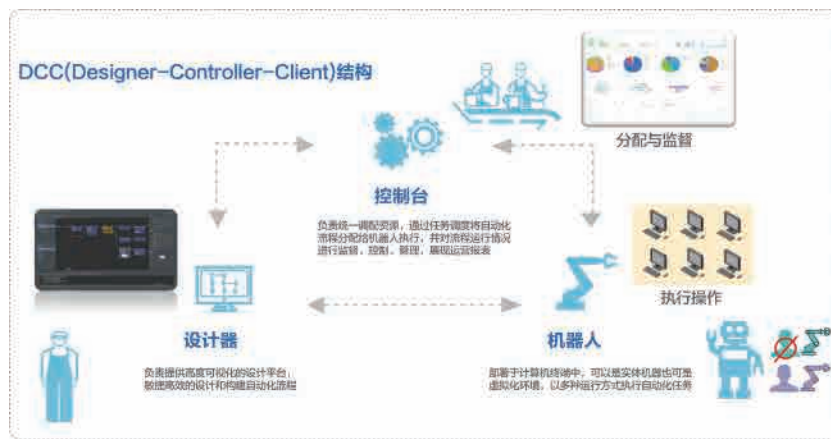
DCC(Designer-Controller-Client)结构

分配与监督

控制台

负责统一调配资源，通过任务调度将自动化流程分配给机器人执行，并对流程运行情况进行监督、控制、管理，展现运营报表

执行操作

设计器

负责提供高度可视化的设计平台，敏捷高效的设计和构建自动化流程

机器人

部署于计算机终端中，可以是实体机器也可是虚拟化环境，以多种运行方式执行自动化任务